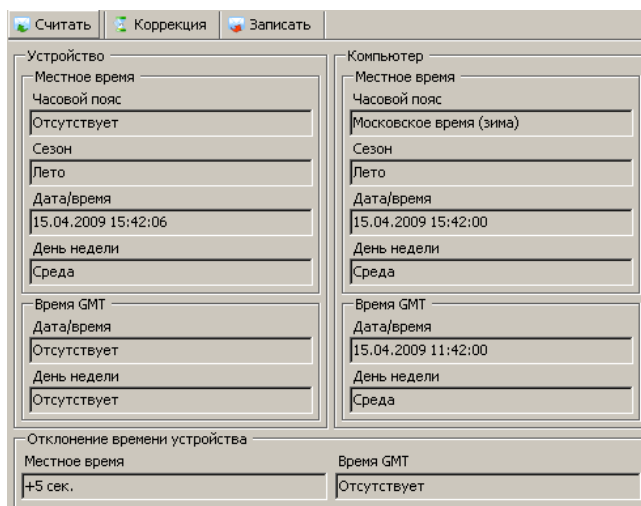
Считать Коррекция Записать

Устройство
Местное время
Часовой пояс
Отсутствует
Сезон
Лето
Дата/время
15.04.2009 15:42:06
День недели
Среда

Время GMT
Дата/время
Отсутствует
День недели
Отсутствует

Компьютер
Местное время
Часовой пояс
Московское время (зима)
Сезон
Лето
Дата/время
15.04.2009 15:42:00
День недели
Среда

Время GMT
Дата/время
15.04.2009 11:42:00
День недели
Среда

Отклонение времени устройства
Местное время
+5 сек.
Время GMT
Отсутствует